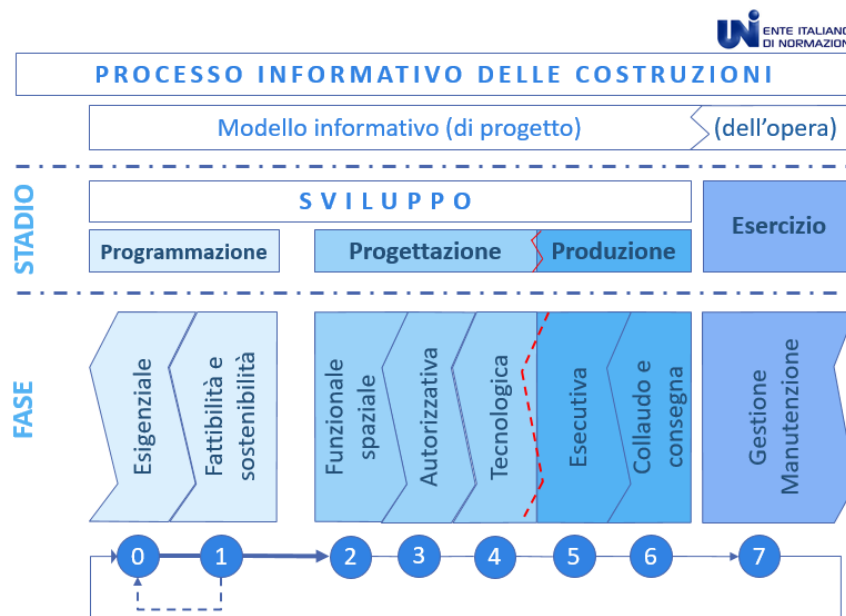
UNI ENTE ITALIANO DI NORMAZIONE

PROCESSO INFORMATIVO DELLE COSTRUZIONI

Modello informativo (di progetto) (dell'opera)

STADIO

SVILUPPO

Esercizio

Programmazione

Progettazione

Produzione

FASE

Esigenziale

Fattibilità e sostenibilità

Funzionale spaziale

Autorizzativa

Tecnologica

Esecutiva

Collaudo e consegna

Gestione Manutenzione

0 1 2 3 4 5 6 7